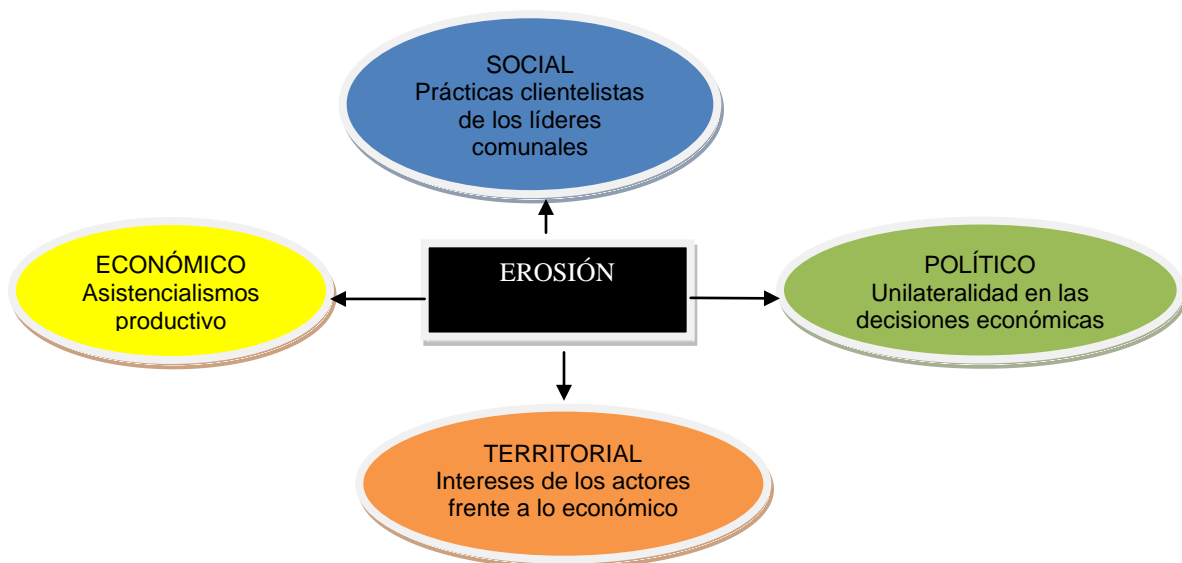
SOCIAL
Prácticas clientelistas de los líderes comunales

ECONÓMICO
Asistencialismos productivo

EROSIÓN

POLÍTICO
Unilateralidad en las decisiones económicas

TERRITORIAL
Intereses de los actores frente a lo económico